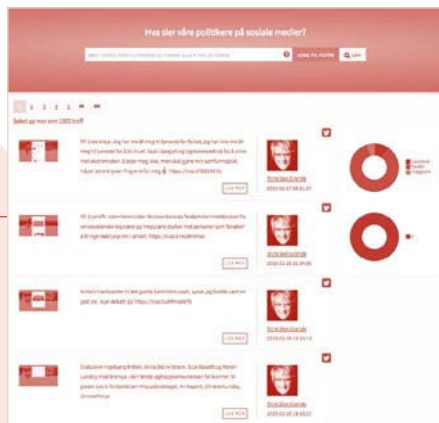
Hva sier våre politikere på sosiale medier?

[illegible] LEGG TIL FILTER SØK

1 2 3 4 » »»

Søket ga mer enn 1000 treff

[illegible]

LES MER

Erna Solberg

LES MER

LES MER

Erna Solberg

LES MER

Facebook
Twitter
Instagram